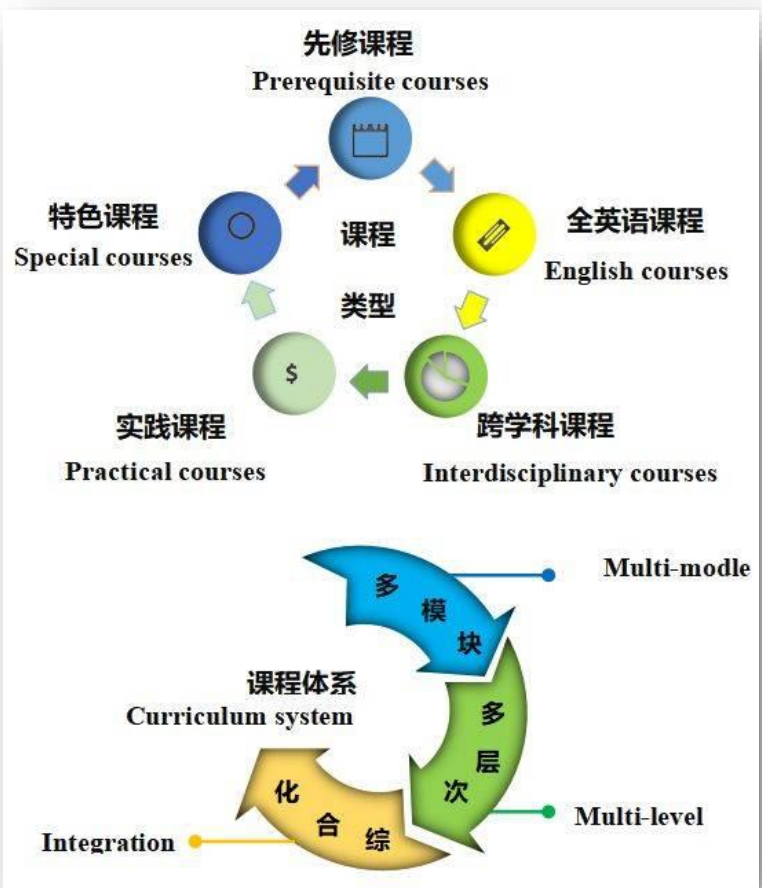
先修课程
Prerequisite courses

特色课程
Special courses

课程
类型

全英语课程
English courses

$

实践课程
Practical courses

跨学科课程
Interdisciplinary courses

多
模
块

Multi-modle

课程体系
Curriculum system

多
层
次

化
合
综

Multi-level

Integration